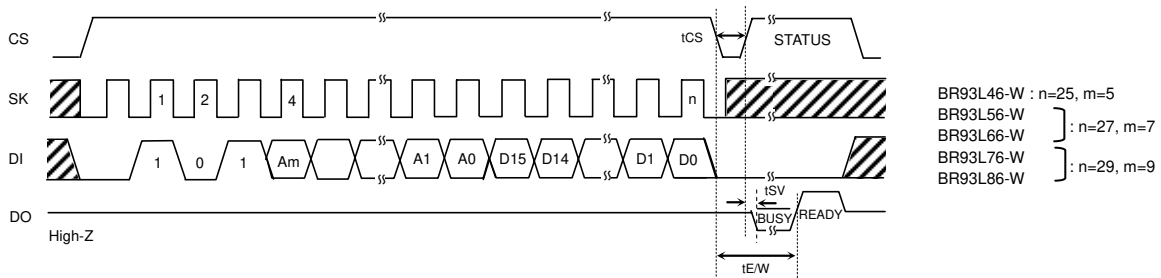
CS

tCS

STATUS

SK

1

2

4

n

DI

1

0

1

Am

A1

A0

D15

D14

D1

D0

DO

High-Z

tSV

BUSY

READY

tE/W

BR93L46-W : n=25, m=5

BR93L56-W

BR93L66-W

: n=27, m=7

BR93L76-W

BR93L86-W

: n=29, m=9